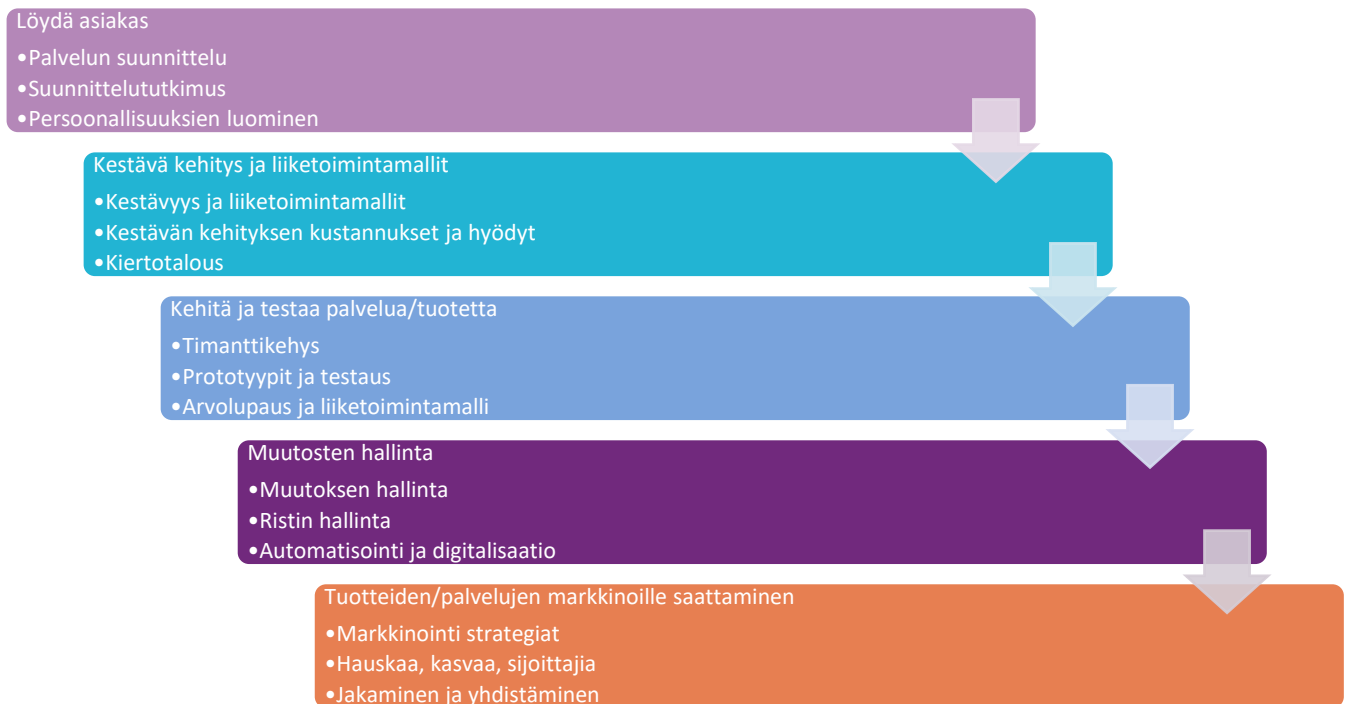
Löydä asiakas
•Palvelun suunnittelu
•Suunnittelututkimus
•Persoonallisuuksien luominen

Kestävä kehitys ja liiketoimintamallit
•Kestävyys ja liiketoimintamallit
•Kestävän kehityksen kustannukset ja hyödyt
•Kiertotalous

Kehitä ja testaa palvelua/tuotetta
•Timanttikehys
•Prototyypit ja testaus
•Arvolupaus ja liiketoimintamalli

Muutosten hallinta
•Muutoksen hallinta
•Ristin hallinta
•Automatisointi ja digitalisaatio

Tuotteiden/palvelujen markkinoille saattaminen
•Markkinointi strategiat
•Hauskaa, kasvaa, sijoittajia
•Jakaminen ja yhdistäminen